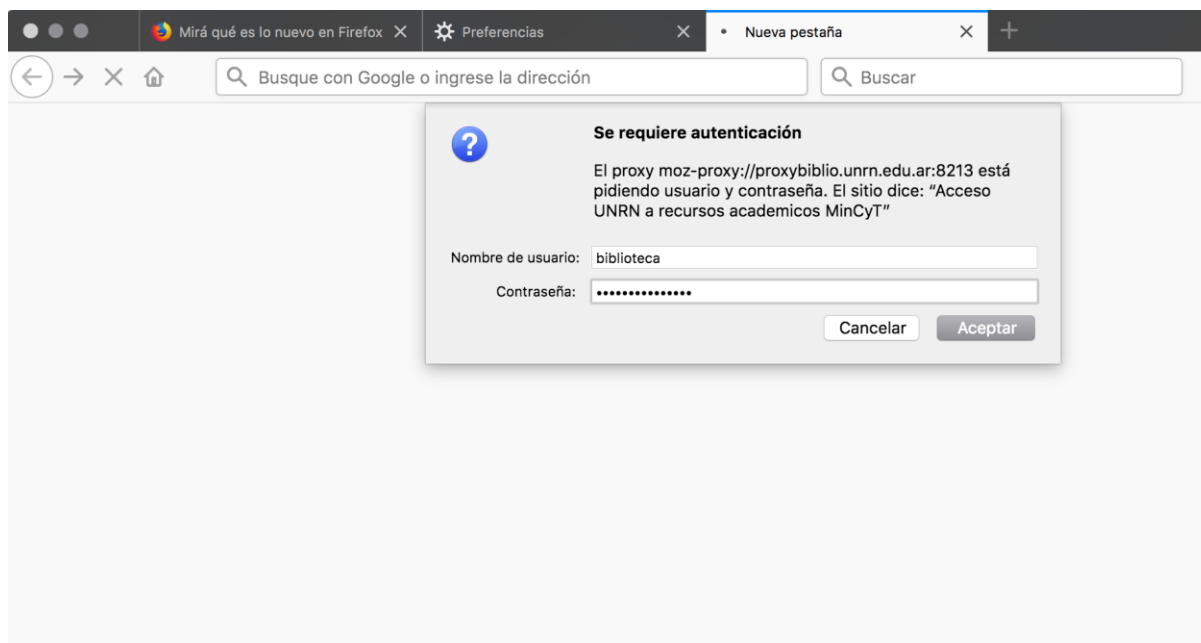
Mirá qué es lo nuevo en Firefox
Preferencias
Nueva pestaña

Busque con Google o ingrese la dirección
Buscar

Se requiere autenticación

El proxy moz-proxy://proxybiblio.unrn.edu.ar:8213 está pidiendo usuario y contraseña. El sitio dice: "Acceso UNRN a recursos academicos MinCyT"

Nombre de usuario: biblioteca
Contraseña: •••••••••••••••

Cancelar
Aceptar